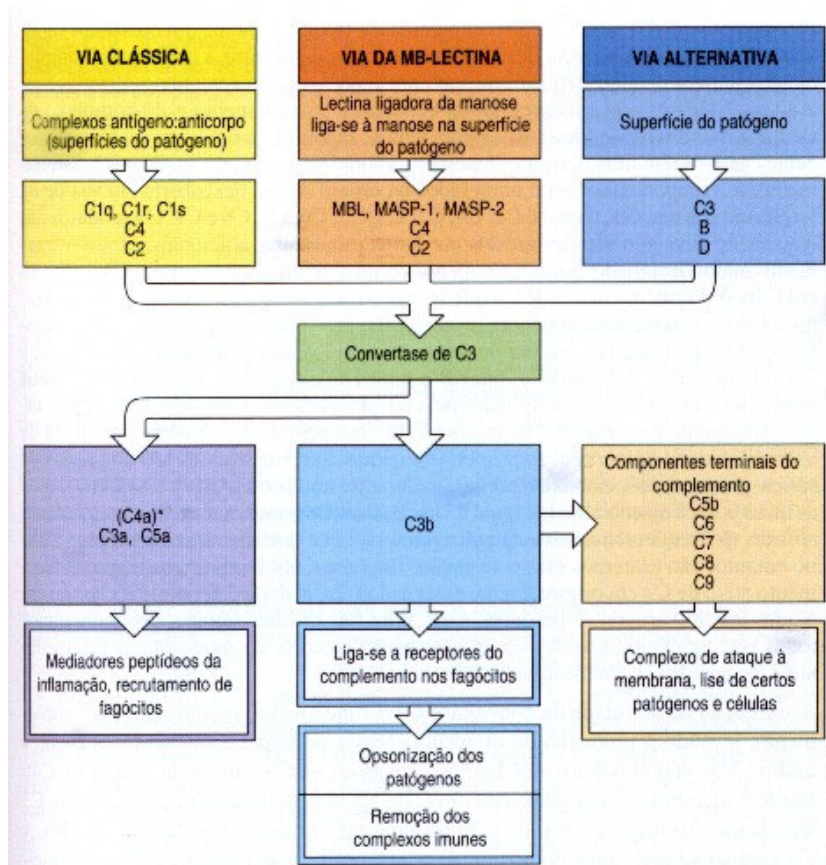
VIA CLÁSSICA

Complexos antígeno:anticorpo (superfícies do patógeno)

C1q, C1r, C1s
C4
C2

VIA DA MB-LECTINA

Lectina ligadora da manose liga-se à manose na superfície do patógeno

MBL, MASP-1, MASP-2
C4
C2

VIA ALTERNATIVA

Superfície do patógeno

C3
B
D

Convertase de C3

(C4a)*
C3a, C5a

Mediadores peptídeos da inflamação, recrutamento de fagócitos

C3b

Liga-se a receptores do complemento nos fagócitos

Opsonização dos patógenos

Remoção dos complexos imunes

Componentes terminais do complemento
C5b
C6
C7
C8
C9

Complexo de ataque à membrana, lise de certos patógenos e células